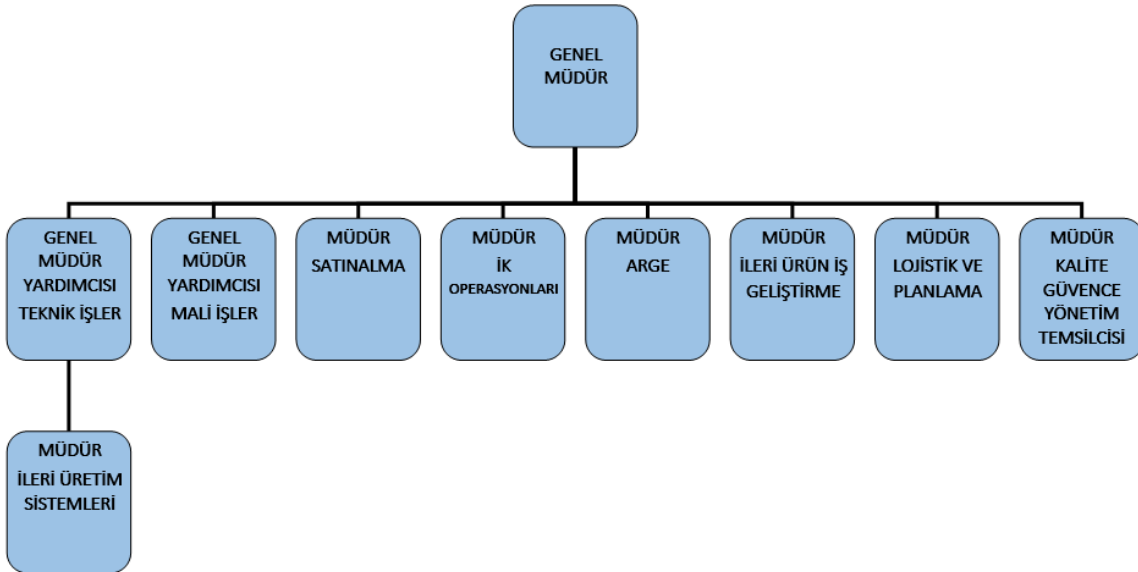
GENEL MÜDÜR

GENEL MÜDÜR YARDIMCISI TEKNİK İŞLER

GENEL MÜDÜR YARDIMCISI MALİ İŞLER

MÜDÜR SATINALMA

MÜDÜR İK OPERASYONLARI

MÜDÜR ARGE

MÜDÜR İLERİ ÜRÜN İŞ GELİŞTİRME

MÜDÜR LOJİSTİK VE PLANLAMA

MÜDÜR KALİTE GÜVENCE YÖNETİM TEMSİLCİSİ

MÜDÜR İLERİ ÜRETİM SİSTEMLERİ